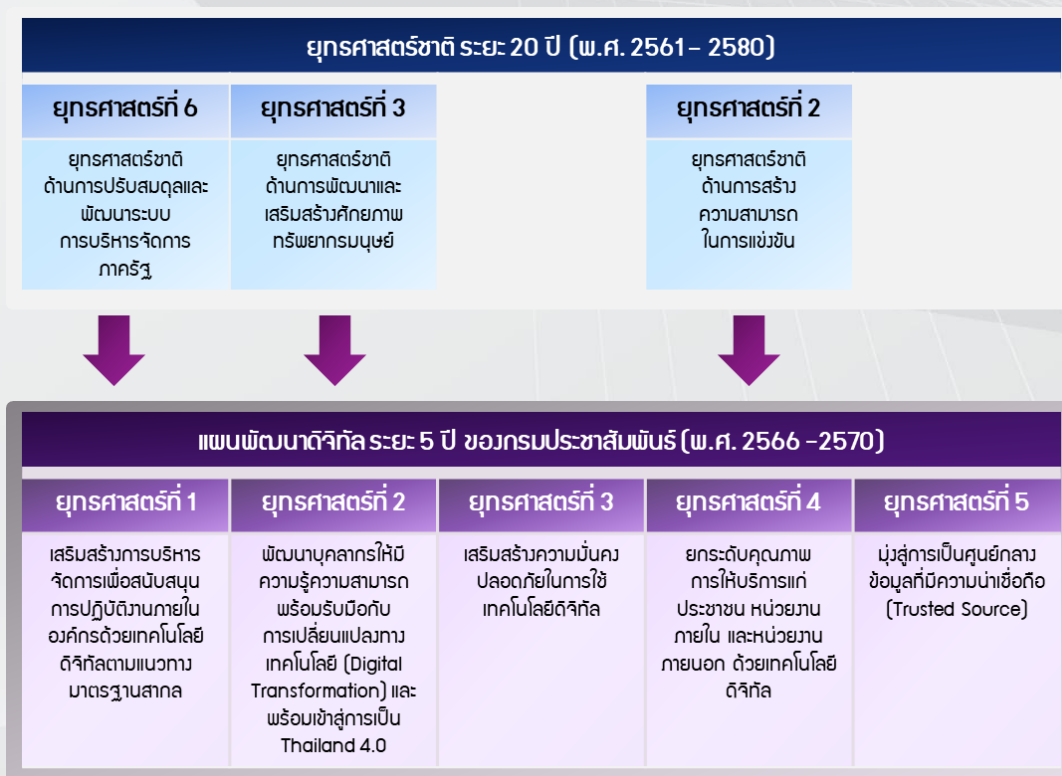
ยุทธศาสตร์ชาติ ระยะ 20 ปี (พ.ศ. 2561– 2580)

ยุทธศาสตร์ที่ 6

ยุทธศาสตร์ชาติ ด้านการปรับสมดุลและพัฒนาระบบการบริหารจัดการภาครัฐ

ยุทธศาสตร์ที่ 3

ยุทธศาสตร์ชาติ ด้านการพัฒนาและเสริมสร้างศักยภาพทรัพยากรมนุษย์

ยุทธศาสตร์ที่ 2

ยุทธศาสตร์ชาติ ด้านการสร้างความสามารถในการแข่งขัน

แผนพัฒนาดิจิทัล ระยะ 5 ปี ของกรมประชาสัมพันธ์ (พ.ศ. 2566 –2570)

ยุทธศาสตร์ที่ 1

เสริมสร้างการบริหารจัดการเพื่อสนับสนุนการปฏิบัติงานภายในองค์กรด้วยเทคโนโลยีดิจิทัลตามแนวทางมาตรฐานสากล

ยุทธศาสตร์ที่ 2

พัฒนาบุคลากรให้มีความรู้ความสามารถพร้อมรับมือกับการเปลี่ยนแปลงทางเทคโนโลยี (Digital Transformation) และพร้อมเข้าสู่การเป็น Thailand 4.0

ยุทธศาสตร์ที่ 3

เสริมสร้างความมั่นคงปลอดภัยในการใช้เทคโนโลยีดิจิทัล

ยุทธศาสตร์ที่ 4

ยกระดับคุณภาพการให้บริการแก่ประชาชน หน่วยงานภายใน และหน่วยงานภายนอก ด้วยเทคโนโลยีดิจิทัล

ยุทธศาสตร์ที่ 5

มุ่งสู่การเป็นศูนย์กลางข้อมูลที่มีความน่าเชื่อถือ (Trusted Source)